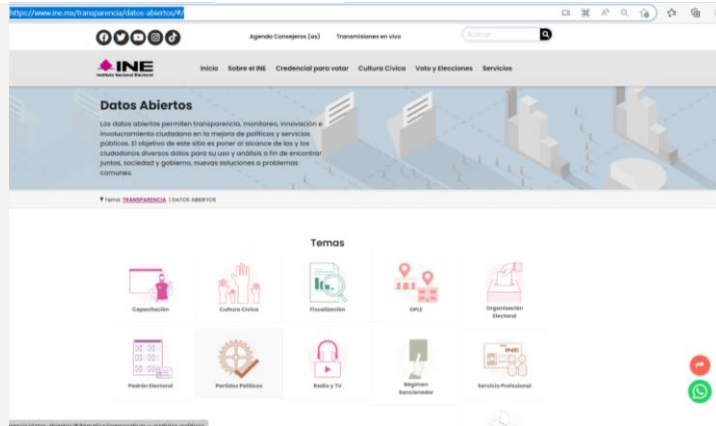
https://www.ine.mx/transparencia/datos-abiertos/#/

Agenda Consejeros (as) Transmisiones en vivo Buscar

INE Instituto Nacional Electoral

Inicio Sobre el INE Credencial para votar Cultura Cívica Voto y Elecciones Servicios

Datos Abiertos

Los datos abiertos permiten transparencia, monitoreo, innovación e involucramiento ciudadano en la mejora de políticas y servicios públicos. El objetivo de este sitio es poner al alcance de las y los ciudadanos diversos datos para su uso y análisis a fin de encontrar juntos, sociedad y gobierno, nuevas soluciones a problemas comunes.

Tema: TRANSPARENCIA | DATOS ABIERTOS

Temas

Capacitación

Cultura Cívica

Fiscalización

OPLE

Organización Electoral

Padrón Electoral

Partidos Políticos

Radio y TV

Régimen Sancionador

Servicio Profesional

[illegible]